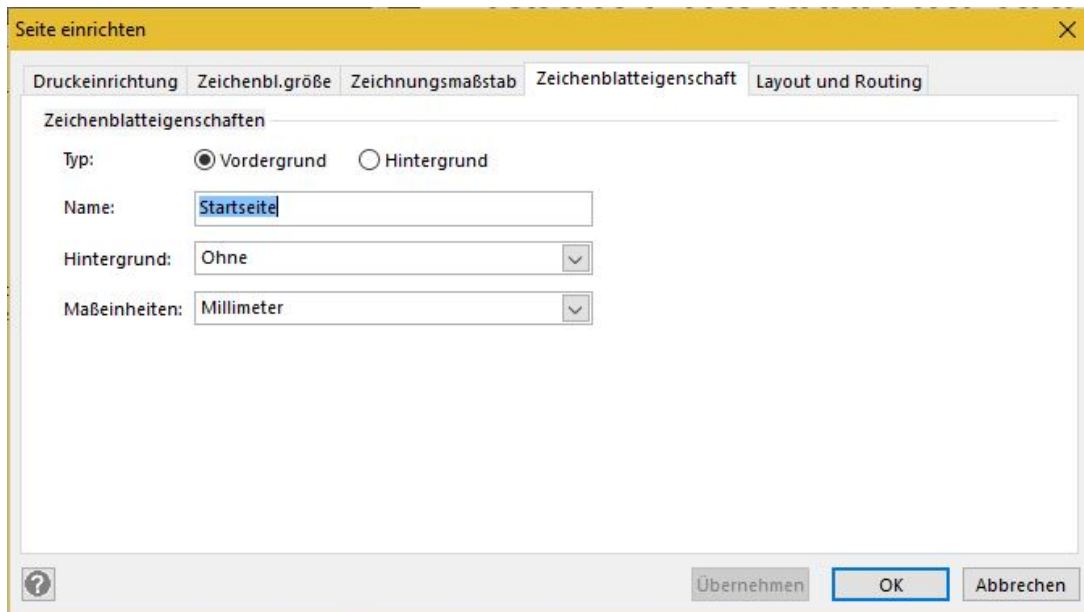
Seite einrichten

Druckeinrichtung | Zeichenbl.größe | Zeichnungsmaßstab | Zeichenblatteigenschaft | Layout und Routing

Zeichenblatteigenschaften

Typ: Vordergrund Hintergrund

Name: Startseite

Hintergrund: Ohne

Maßeinheiten: Millimeter

Übernehmen OK Abbrechen